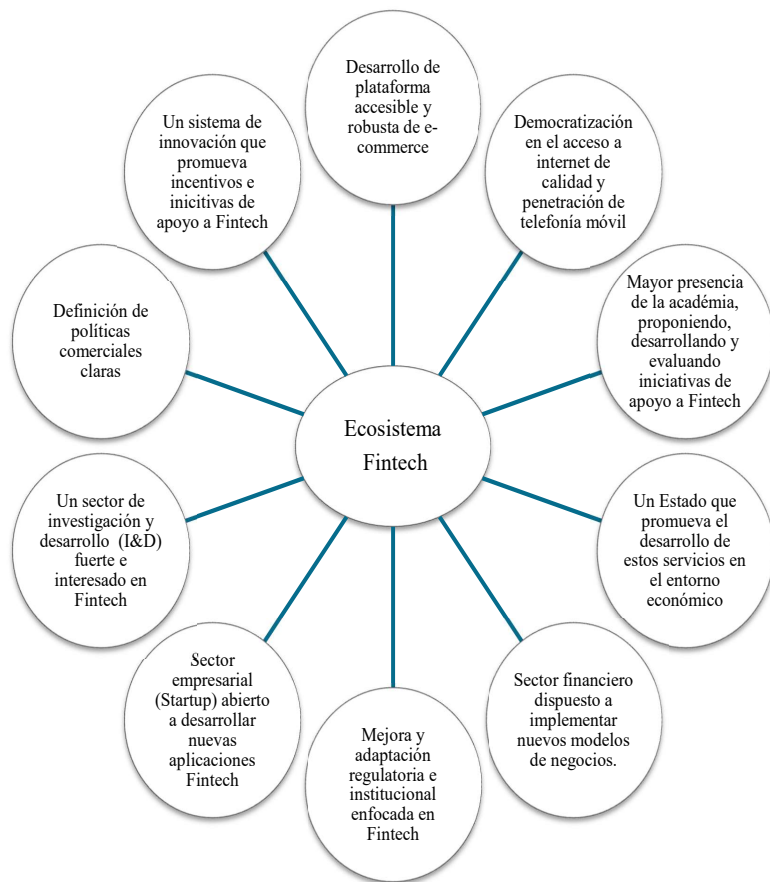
Desarrollo de plataforma accesible y robusta de e-commerce

Democratización en el acceso a internet de calidad y penetración de telefonía móvil

Mayor presencia de la acadèmia, proponiendo, desarrollando y evaluando iniciativas de apoyo a Fintech

Un Estado que promueva el desarrollo de estos servicios en el entorno económico

Sector financiero dispuesto a implementar nuevos modelos de negocios.

Mejora y adaptación regulatoria e institucional enfocada en Fintech

Sector empresarial (Startup) abierto a desarrollar nuevas aplicaciones Fintech

Un sector de investigación y desarrollo (I&D) fuerte e interesado en Fintech

Definición de políticas comerciales claras

Un sistema de innovación que promueva incentivos e inicitivas de apoyo a Fintech

Ecosistema Fintech